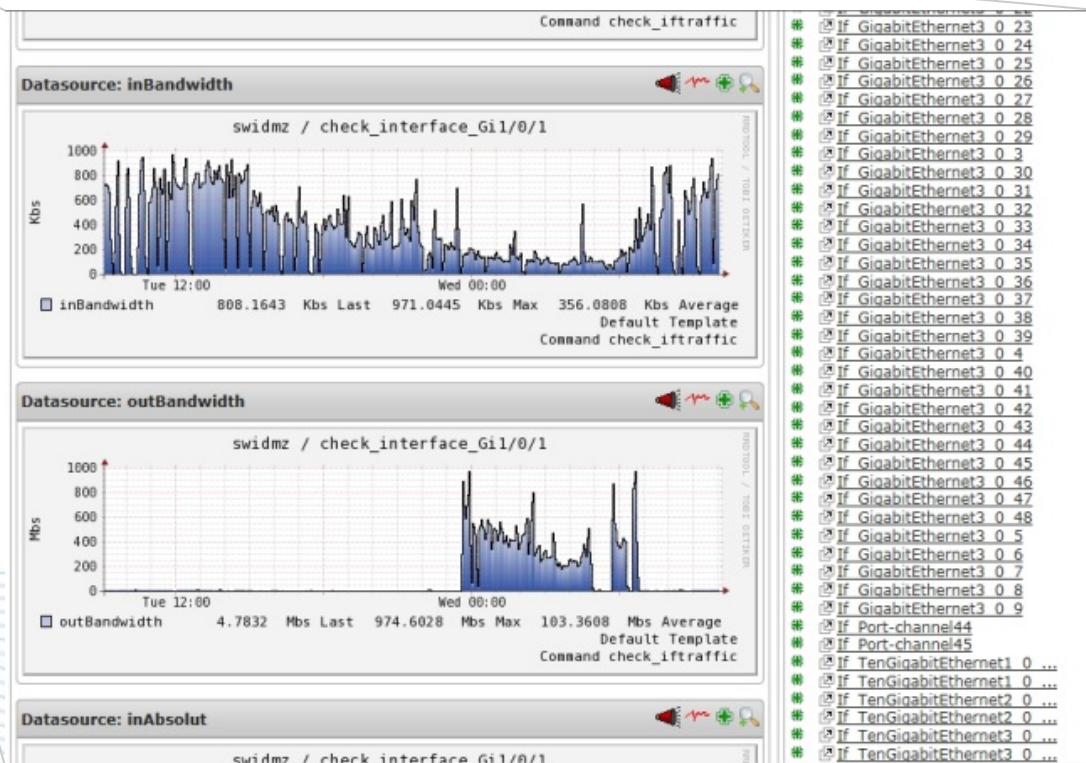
Command check_iftraffic

Datasource: inBandwidth

swidmz / check_interface_Gi1/0/1

RRDTOOL / TOBI OETIKER

1000
800
600
400
200
0

Kbs

Tue 12:00
Wed 00:00

inBandwidth 808.1643 Kbs Last 971.0445 Kbs Max 356.0808 Kbs Average
Default Template
Command check_iftraffic

Datasource: outBandwidth

swidmz / check_interface_Gi1/0/1

RRDTOOL / TOBI OETIKER

1000
800
600
400
200
0

Mbs

Tue 12:00
Wed 00:00

outBandwidth 4.7832 Mbs Last 974.6028 Mbs Max 103.3608 Mbs Average
Default Template
Command check_iftraffic

Datasource: inAbsolut

swidmz / check_interface_Gi1/0/1

If GigabitEthernet3 0 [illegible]
If GigabitEthernet3 0 23
If GigabitEthernet3 0 24
If GigabitEthernet3 0 25
If GigabitEthernet3 0 26
If GigabitEthernet3 0 27
If GigabitEthernet3 0 28
If GigabitEthernet3 0 29
If GigabitEthernet3 0 3
If GigabitEthernet3 0 30
If GigabitEthernet3 0 31
If GigabitEthernet3 0 32
If GigabitEthernet3 0 33
If GigabitEthernet3 0 34
If GigabitEthernet3 0 35
If GigabitEthernet3 0 36
If GigabitEthernet3 0 37
If GigabitEthernet3 0 38
If GigabitEthernet3 0 39
If GigabitEthernet3 0 4
If GigabitEthernet3 0 40
If GigabitEthernet3 0 41
If GigabitEthernet3 0 42
If GigabitEthernet3 0 43
If GigabitEthernet3 0 44
If GigabitEthernet3 0 45
If GigabitEthernet3 0 46
If GigabitEthernet3 0 47
If GigabitEthernet3 0 48
If GigabitEthernet3 0 5
If GigabitEthernet3 0 6
If GigabitEthernet3 0 7
If GigabitEthernet3 0 8
If GigabitEthernet3 0 9
If Port-channel44
If Port-channel45
If TenGigabitEthernet1 0 ...
If TenGigabitEthernet1 0 ...
If TenGigabitEthernet2 0 ...
If TenGigabitEthernet2 0 ...
If TenGigabitEthernet3 0 ...
If TenGigabitEthernet3 0 ...